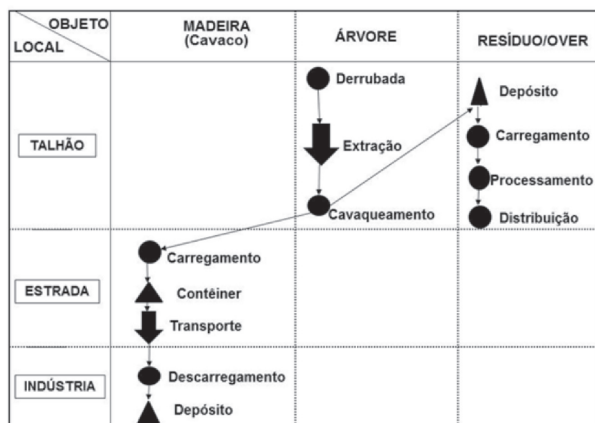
| OBJETO / LOCAL | MADEIRA (Cavaco) | ÁRVORE | RESÍDUO/OVER |
|---|---|---|---|
| TALHÃO | | Derrubada, Extração, Cavaqueamento | Depósito, Carregamento, Processamento, Distribuição |
| ESTRADA | Carregamento, Contêiner, Transporte | | |
| INDÚSTRIA | Descarregamento, Depósito | | |